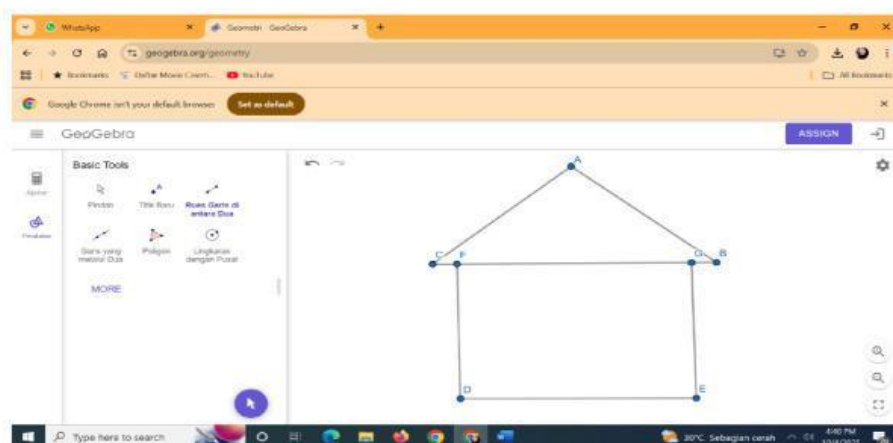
WhatsApp
Geometri - GeoGebra
geogebra.org/geometry
Bookmarks
Daftar Movie Cinem...
YouTube
All Bookmarks
Google Chrome isn't your default browser
Set as default
GeoGebra
ASSIGN
Basic Tools
Pindah
Titik Baru
Ruas Garis di antara Dua
Garis yang melalui Dua
Poligon
Lingkaran dengan Pusat
MORE
A
C
F
G
B
D
E
Type here to search
30°C Sebagian cerah
4:40 PM
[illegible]